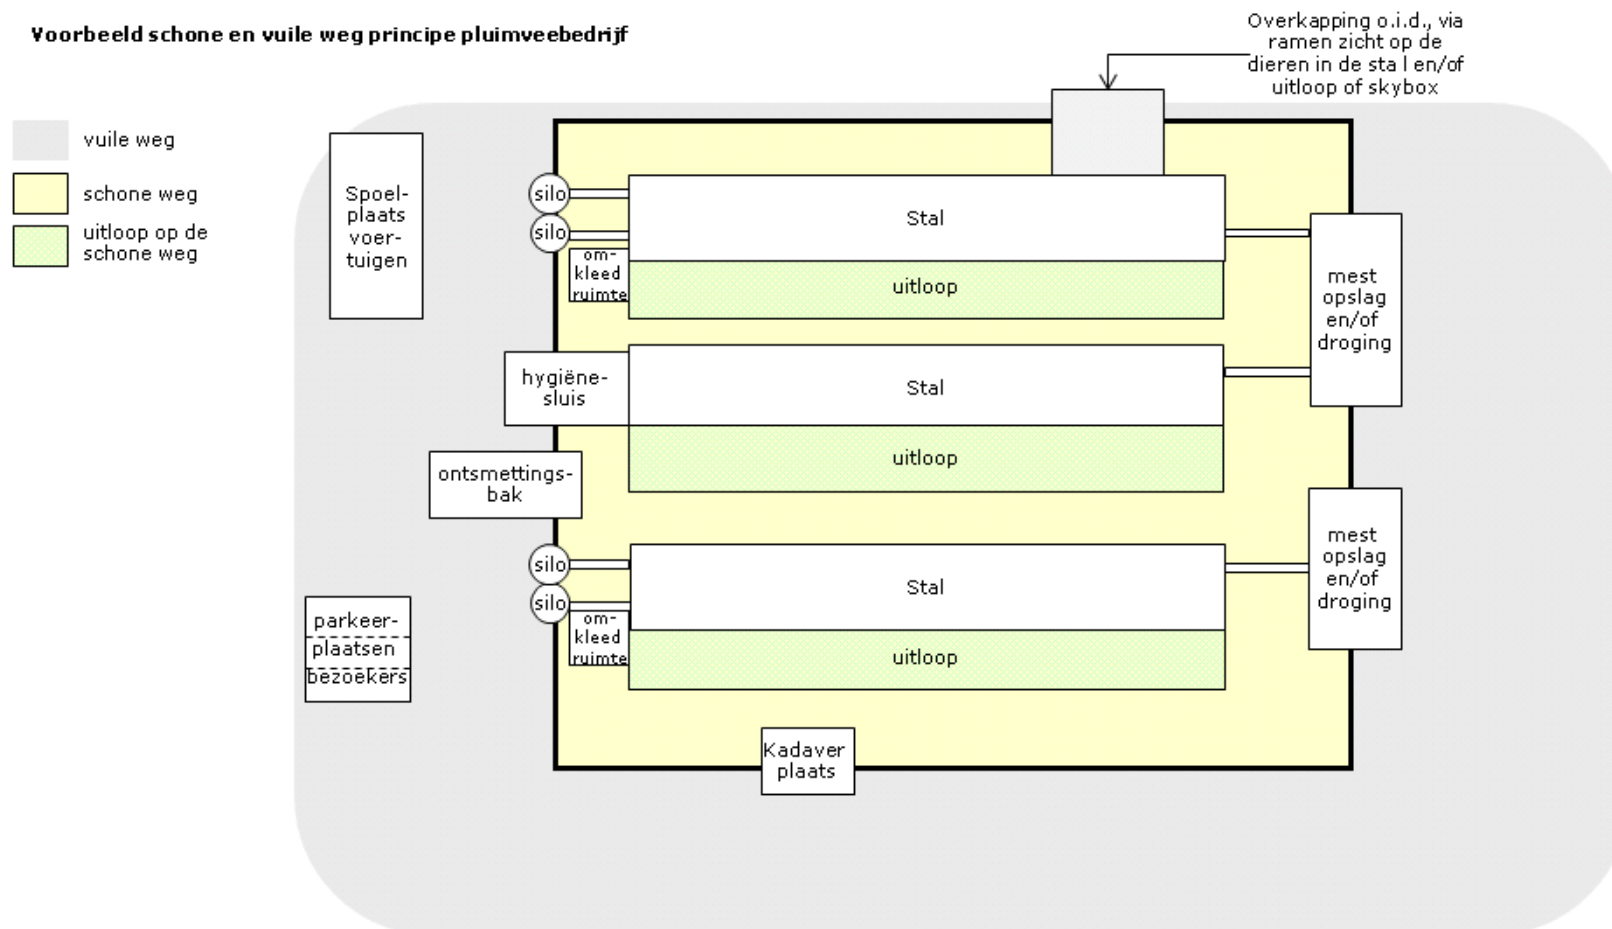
Voorbeeld schone en vuile weg principe pluimveebedrijf

vuile weg

schone weg

uitloop op de schone weg

Overkapping o.i.d., via ramen zicht op de dieren in de sta l en/of uitloop of skybox

Spoelplaats voertuigen

silo

silo

omkleed ruimte

Stal

uitloop

mest opslag en/of droging

hygiënesluis

Stal

uitloop

ontsmettingsbak

silo

silo

omkleed ruimte

Stal

uitloop

mest opslag en/of droging

parkeerplaatsen bezoekers

Kadaver plaats